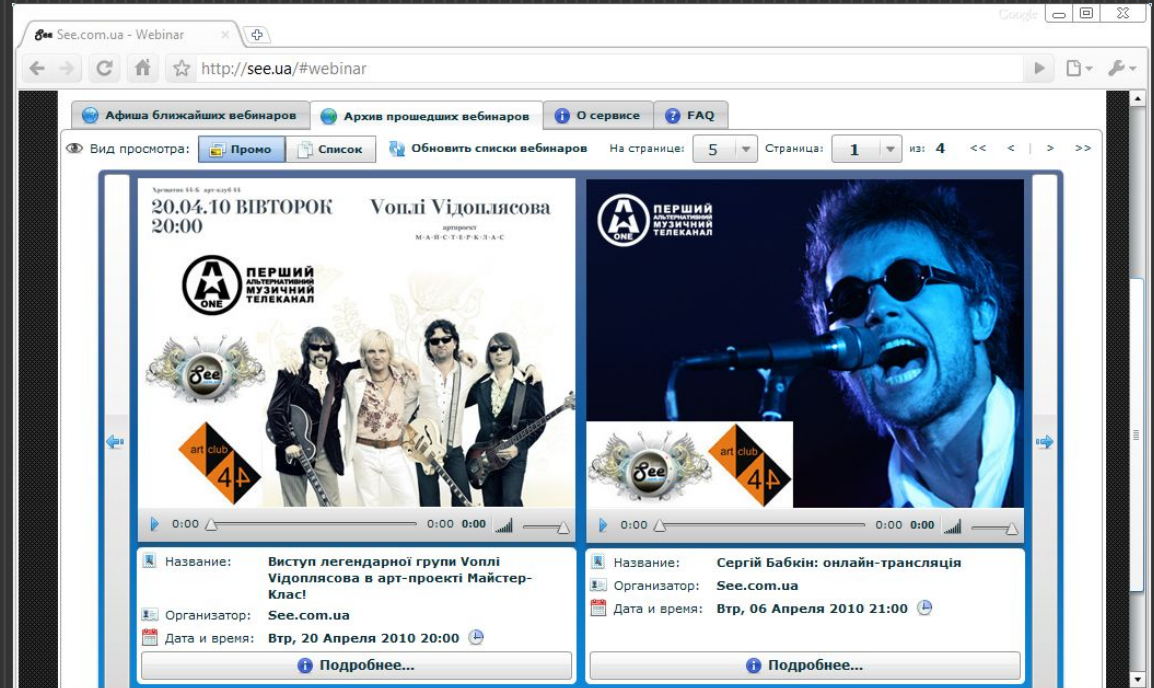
See.com.ua - Webinar

Google

http://see.ua/#webinar

Афиша ближайших вебинаров | Архив прошедших вебинаров | О сервисе | FAQ

Вид просмотра: Промо Список Обновить списки вебинаров На странице: 5 Страница: 1 из: 4 << < | > >>

Хрещатик 44-Б арт-клуб 44

20.04.10 ВІВТОРОК 20:00

Vоплi Vідоплясова

артпроект МАЙСТЕРКЛАС

A ONE ПЕРШИЙ АЛЬТЕРНАТИВНИЙ МУЗИЧНИЙ ТЕЛЕКАНАЛ

See

art club 44

0:00 0:00 0:00

Название: Виступ легендарної групи Vоплi Vідоплясова в арт-проекті Майстер-Клас!

Организатор: See.com.ua

Дата и время: Втр, 20 Апреля 2010 20:00

Подробнее...

A ONE ПЕРШИЙ АЛЬТЕРНАТИВНИЙ МУЗИЧНИЙ ТЕЛЕКАНАЛ

See

art club 44

0:00 0:00 0:00

Название: Сергій Бабкін: онлайн-трансляція

Организатор: See.com.ua

Дата и время: Втр, 06 Апреля 2010 21:00

Подробнее...